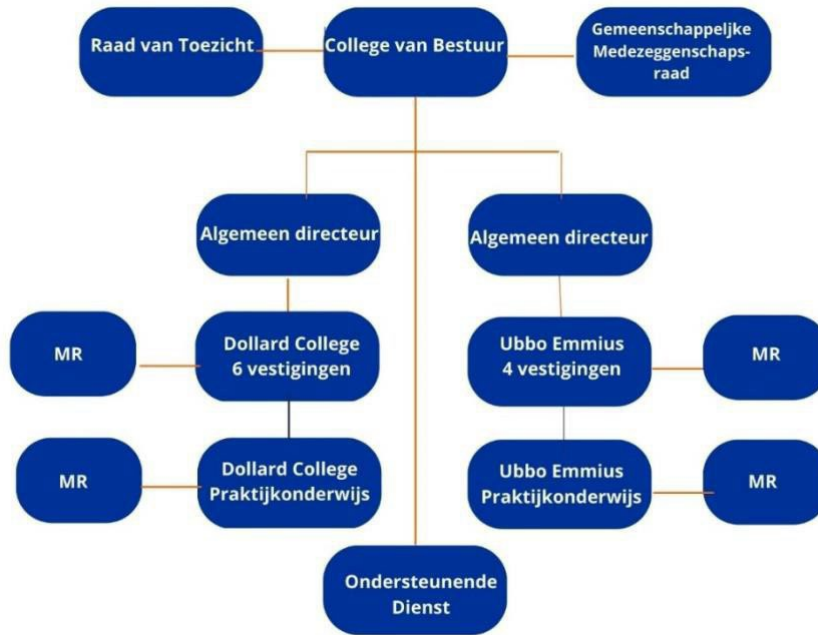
Raad van Toezicht

College van Bestuur

Gemeenschappeljke Medezeggenschapsraad

Algemeen directeur

Algemeen directeur

MR

Dollard College 6 vestigingen

Ubbo Emmius 4 vestigingen

MR

MR

Dollard College Praktijkonderwijs

Ubbo Emmius Praktijkonderwijs

MR

Ondersteunende Dienst